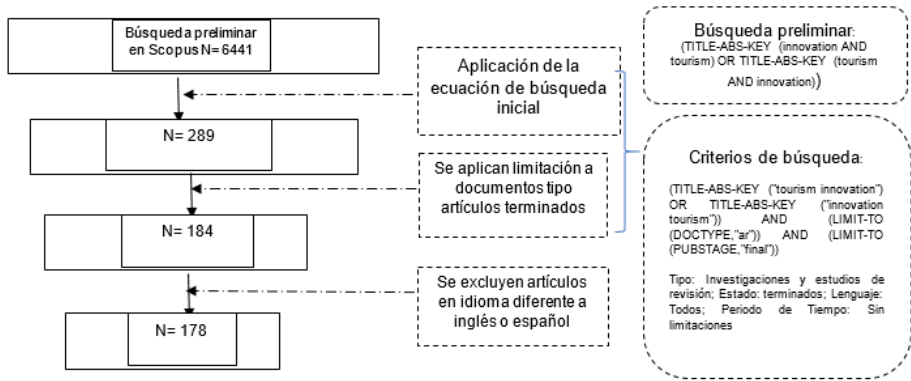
Búsqueda preliminar en Scopus N= 6441

Aplicación de la ecuación de búsqueda inicial

N= 289

Se aplican limitación a documentos tipo artículos terminados

N= 184

Se excluyen artículos en idioma diferente a inglés o español

N= 178

Búsqueda preliminar:
(TITLE-ABS-KEY (innovation AND tourism) OR TITLE-ABS-KEY (tourism AND innovation))

Criterios de búsqueda:

(TITLE-ABS-KEY ("tourism innovation") OR TITLE-ABS-KEY ("innovation tourism")) AND (LIMIT-TO (DOCTYPE,"ar")) AND (LIMIT-TO (PUBSTAGE,"final"))

Tipo: Investigaciones y estudios de revisión; Estado: terminados; Lenguaje: Todos; Periodo de Tiempo: Sin limitaciones